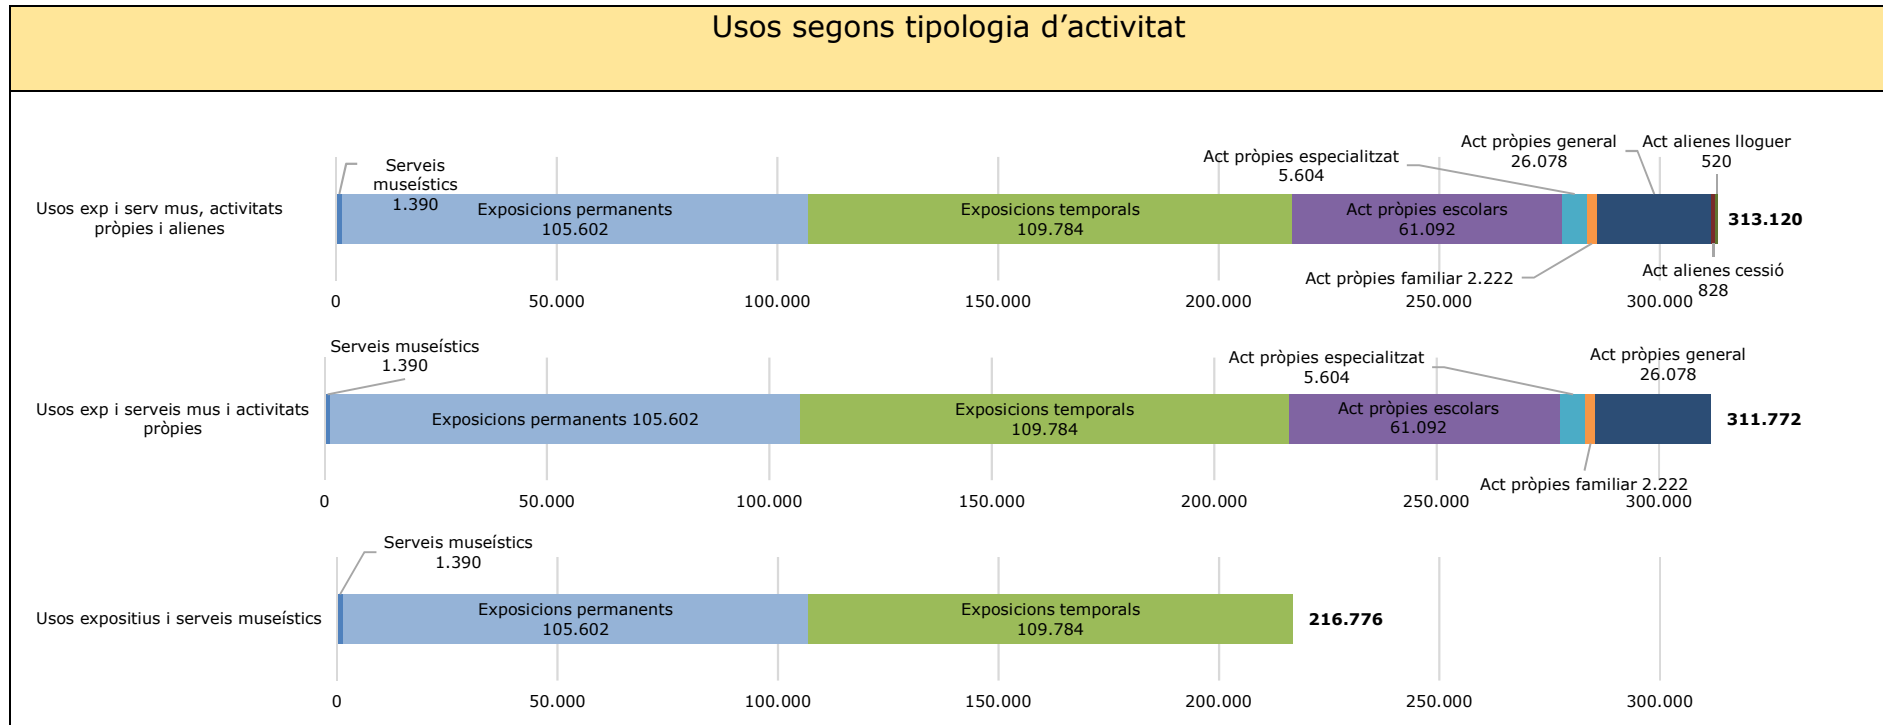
Usos segons tipologia d'activitat

Usos exp i serv mus, activitats pròpies i alienes

Serveis museístics 1.390

Exposicions permanents 105.602

Exposicions temporals 109.784

Act pròpies escolars 61.092

Act pròpies especialitzat 5.604

Act pròpies general 26.078

Act alienes lloguer 520

313.120

Act pròpies familiar 2.222

Act alienes cessió 828

0 50.000 100.000 150.000 200.000 250.000 300.000

Usos exp i serveis mus i activitats pròpies

Serveis museístics 1.390

Exposicions permanents 105.602

Exposicions temporals 109.784

Act pròpies escolars 61.092

Act pròpies especialitzat 5.604

Act pròpies general 26.078

311.772

Act pròpies familiar 2.222

0 50.000 100.000 150.000 200.000 250.000 300.000

Usos expositius i serveis museístics

Serveis museístics 1.390

Exposicions permanents 105.602

Exposicions temporals 109.784

216.776

0 50.000 100.000 150.000 200.000 250.000 300.000